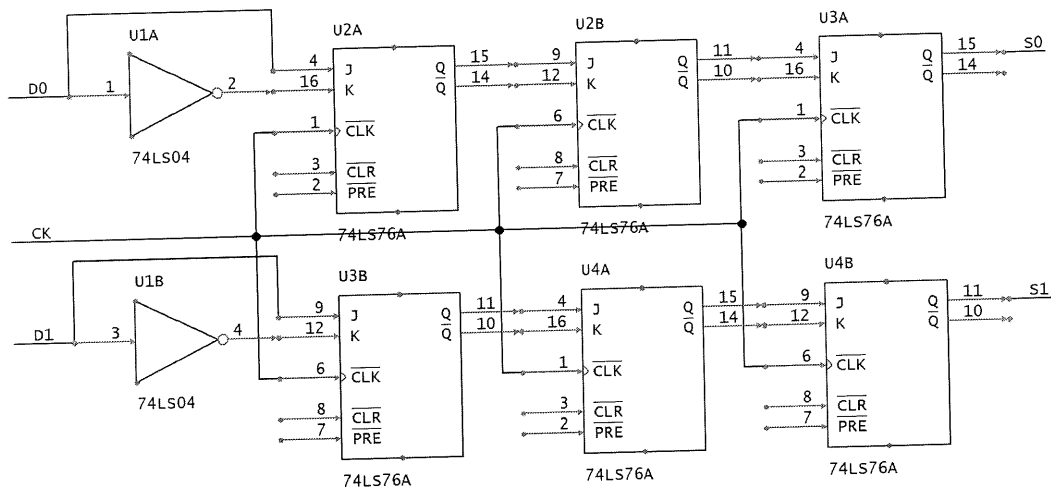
U1A
D0
1
2
74LS04
U2A
4
16
J
K
Q
$\overline{Q}$
15
14
1
$\overline{CLK}$
3
$\overline{CLR}$
2
$\overline{PRE}$
74LS76A
U2B
9
12
J
K
Q
$\overline{Q}$
11
10
6
$\overline{CLK}$
8
$\overline{CLR}$
7
$\overline{PRE}$
74LS76A
U3A
4
16
J
K
Q
$\overline{Q}$
15
14
S0
1
$\overline{CLK}$
3
$\overline{CLR}$
2
$\overline{PRE}$
74LS76A
CK
U1B
D1
3
4
74LS04
U3B
9
12
J
K
Q
$\overline{Q}$
11
10
6
$\overline{CLK}$
8
$\overline{CLR}$
7
$\overline{PRE}$
74LS76A
U4A
4
16
J
K
Q
$\overline{Q}$
15
14
1
$\overline{CLK}$
3
$\overline{CLR}$
2
$\overline{PRE}$
74LS76A
U4B
9
12
J
K
Q
$\overline{Q}$
11
10
S1
6
$\overline{CLK}$
8
$\overline{CLR}$
7
$\overline{PRE}$
74LS76A